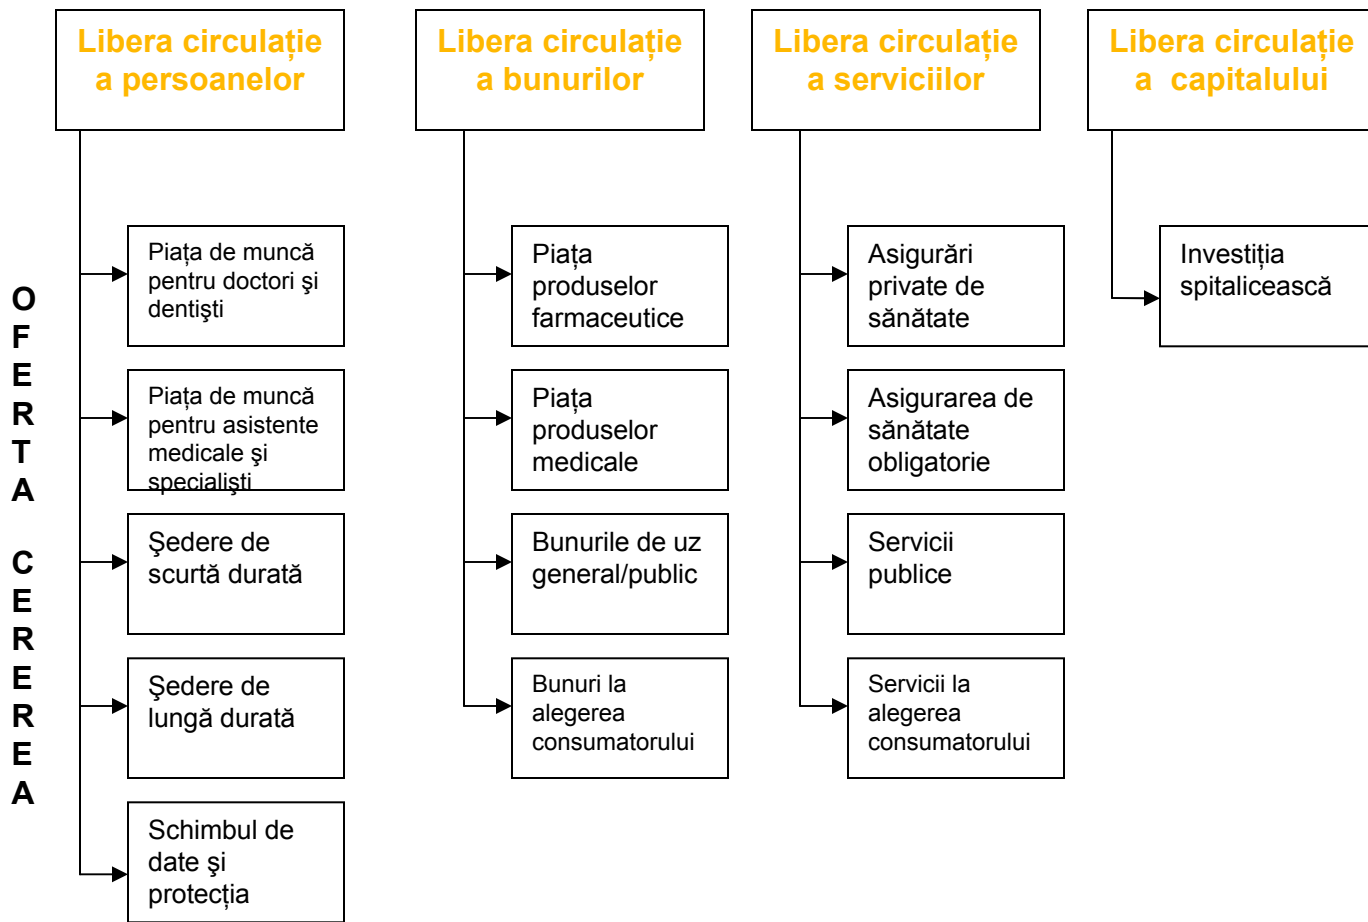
OFERTA CEREREA

Libera circulație a persoanelor

Piața de muncă pentru doctori şi dentişti

Piața de muncă pentru asistente medicale şi specialişti

Şedere de scurtă durată

Şedere de lungă durată

Schimbul de date şi protecția

Libera circulație a bunurilor

Piața produselor farmaceutice

Piața produselor medicale

Bunurile de uz general/public

Bunuri la alegerea consumatorului

Libera circulație a serviciilor

Asigurări private de sănătate

Asigurarea de sănătate obligatorie

Servicii publice

Servicii la alegerea consumatorului

Libera circulație a capitalului

Investiția spitalicească